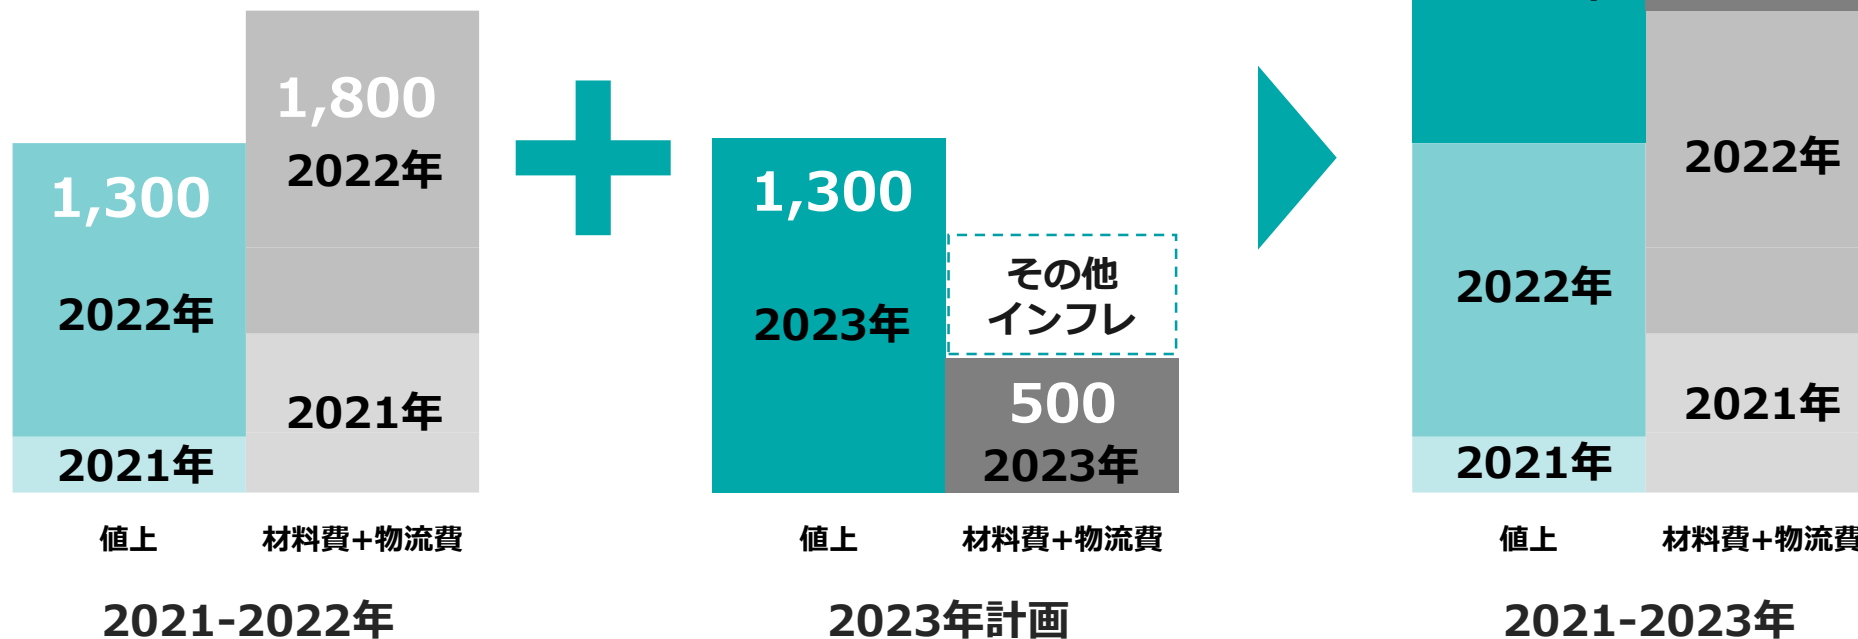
1,300

2022年

2021年

1,800

2022年

2021年

値上

材料費+物流費

2021-2022年

1,300

2023年

その他
インフレ

500

2023年

値上

材料費+物流費

2023年計画

2022年

2021年

2022年

2021年

値上

材料費+物流費

2021-2023年